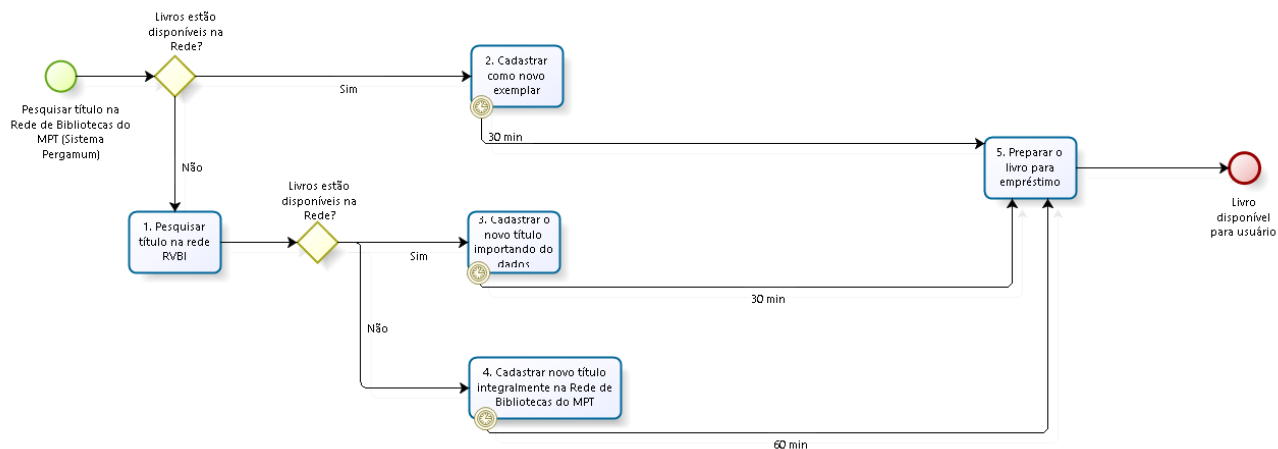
Livros estão disponíveis na Rede?

Pesquisar título na Rede de Bibliotecas do MPT (Sistema Pergamum)

Sim

2. Cadastrar como novo exemplar

30 min

5. Preparar o livro para empréstimo

Livro disponível para usuário

Não

Livros estão disponíveis na Rede?

1. Pesquisar título na rede RVBI

Sim

3. Cadastrar o novo título importando do dados

30 min

Não

4. Cadastrar novo título integralmente na Rede de Bibliotecas do MPT

60 min